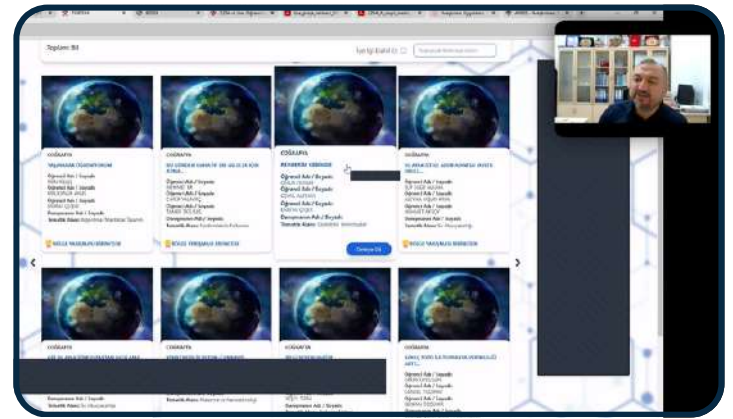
Toplam: 50

COĞRAFYA

COĞRAFYA

COĞRAFYA

COĞRAFYA

Öğrenci Adı / Soyadı

Öğrenci Adı / Soyadı

Öğrenci Adı / Soyadı

Öğrenci Adı / Soyadı

Danışman Adı / Soyadı

Danışman Adı / Soyadı

Danışman Adı / Soyadı

Danışman Adı / Soyadı

Tematik Alanı:

Tematik Alanı:

Tematik Alanı:

Tematik Alanı:

Detaya Git

COĞRAFYA

COĞRAFYA

COĞRAFYA

COĞRAFYA

Öğrenci Adı / Soyadı

Danışman Adı / Soyadı

Danışman Adı / Soyadı

Tematik Alanı:

Tematik Alanı:

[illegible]